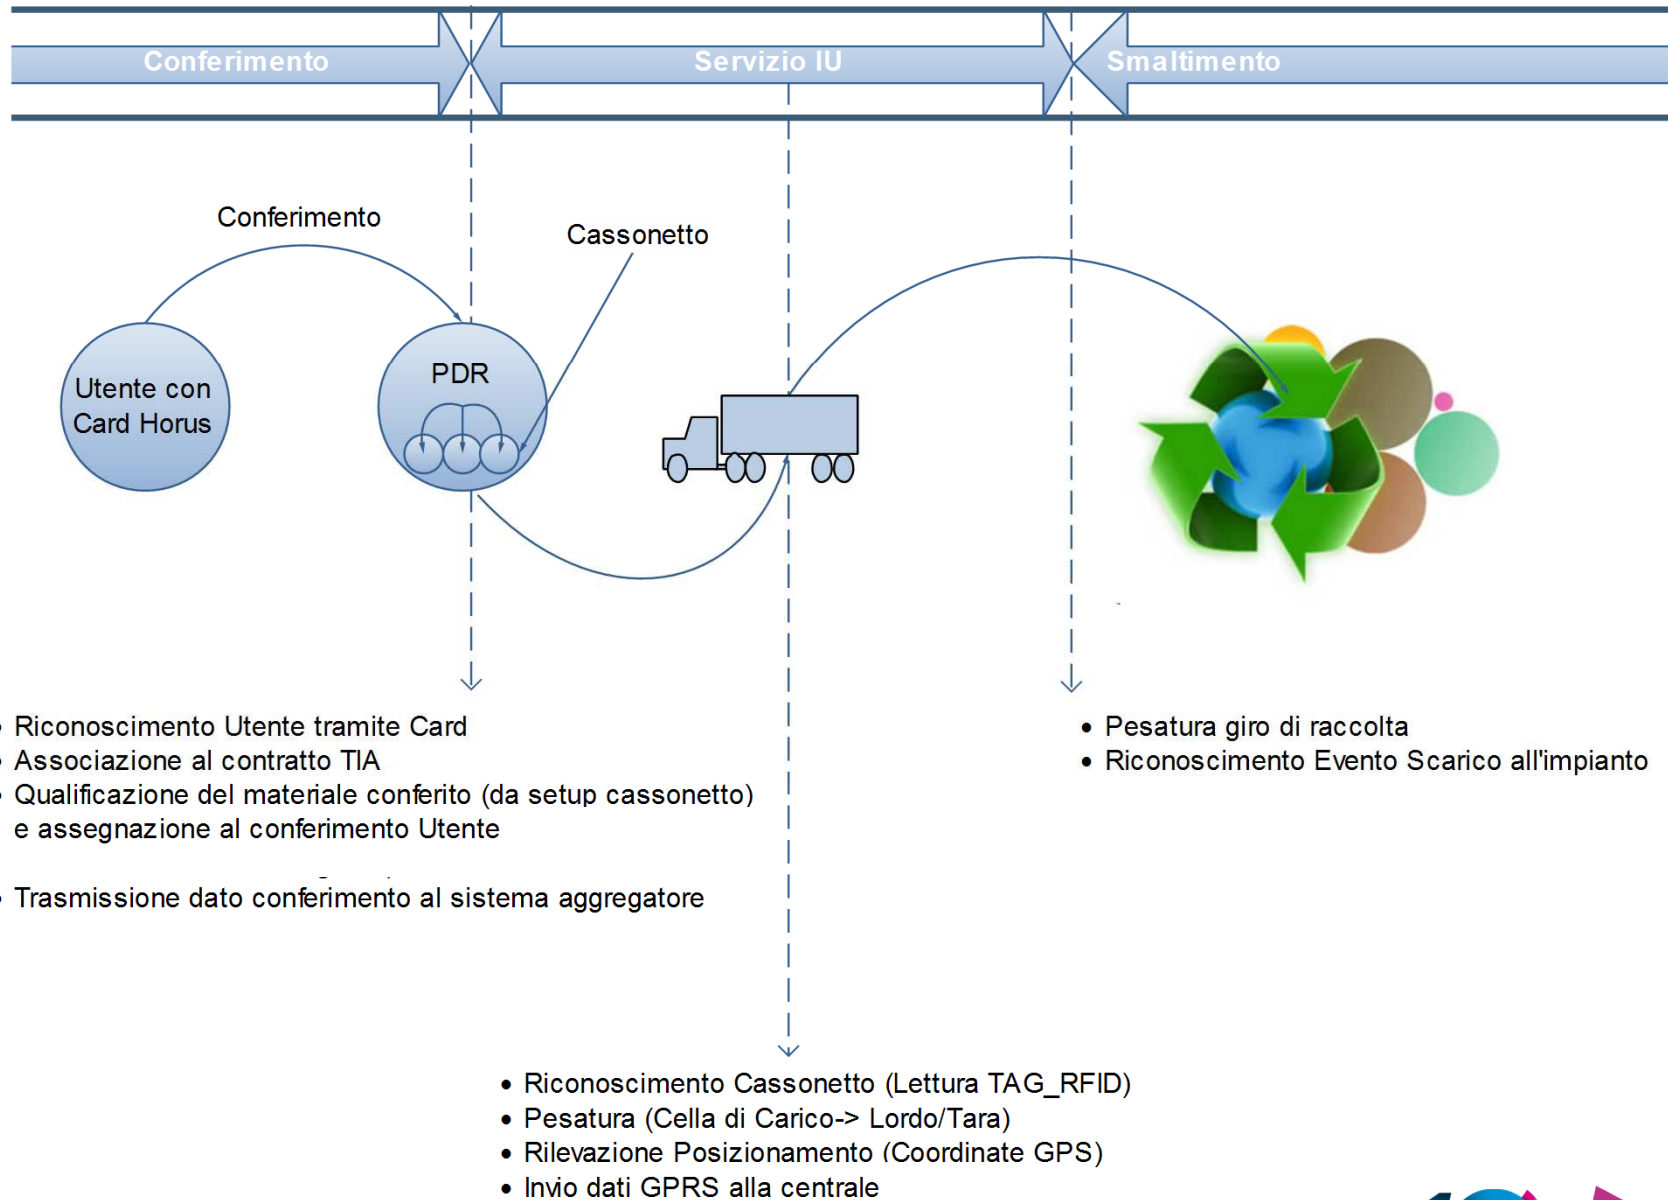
Conferimento

Servizio IU

Smaltimento

Conferimento

Cassonetto

Utente con Card Horus

PDR

• Riconoscimento Utente tramite Card
• Associazione al contratto TIA
• Qualificazione del materiale conferito (da setup cassonetto) e assegnazione al conferimento Utente

• Trasmissione dato conferimento al sistema aggregatore

• Pesatura giro di raccolta
• Riconoscimento Evento Scarico all'impianto

• Riconoscimento Cassonetto (Lettura TAG_RFID)
• Pesatura (Cella di Carico-> Lordo/Tara)
• Rilevazione Posizionamento (Coordinate GPS)
• Invio dati GPRS alla centrale